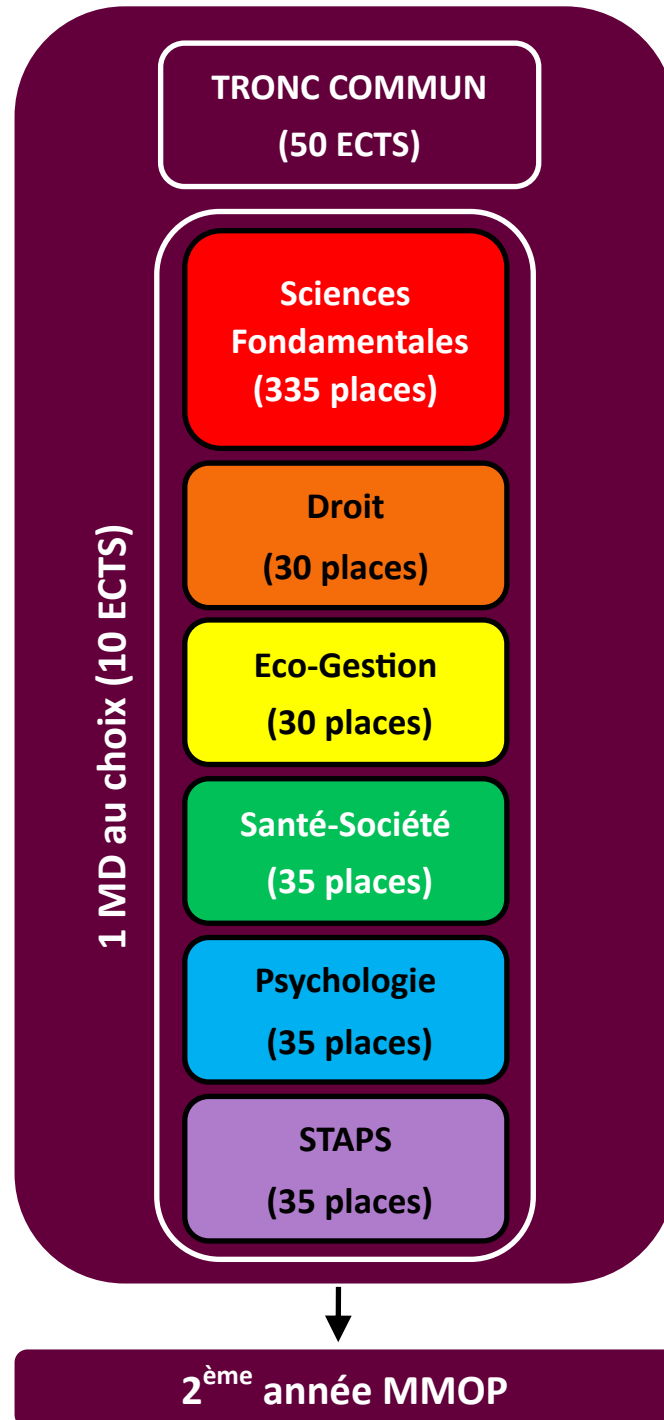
TRONC COMMUN
(50 ECTS)

1 MD au choix (10 ECTS)

Sciences Fondamentales
(335 places)

Droit
(30 places)

Eco-Gestion
(30 places)

Santé-Société
(35 places)

Psychologie
(35 places)

STAPS
(35 places)

2$^{ème}$ année MMOP